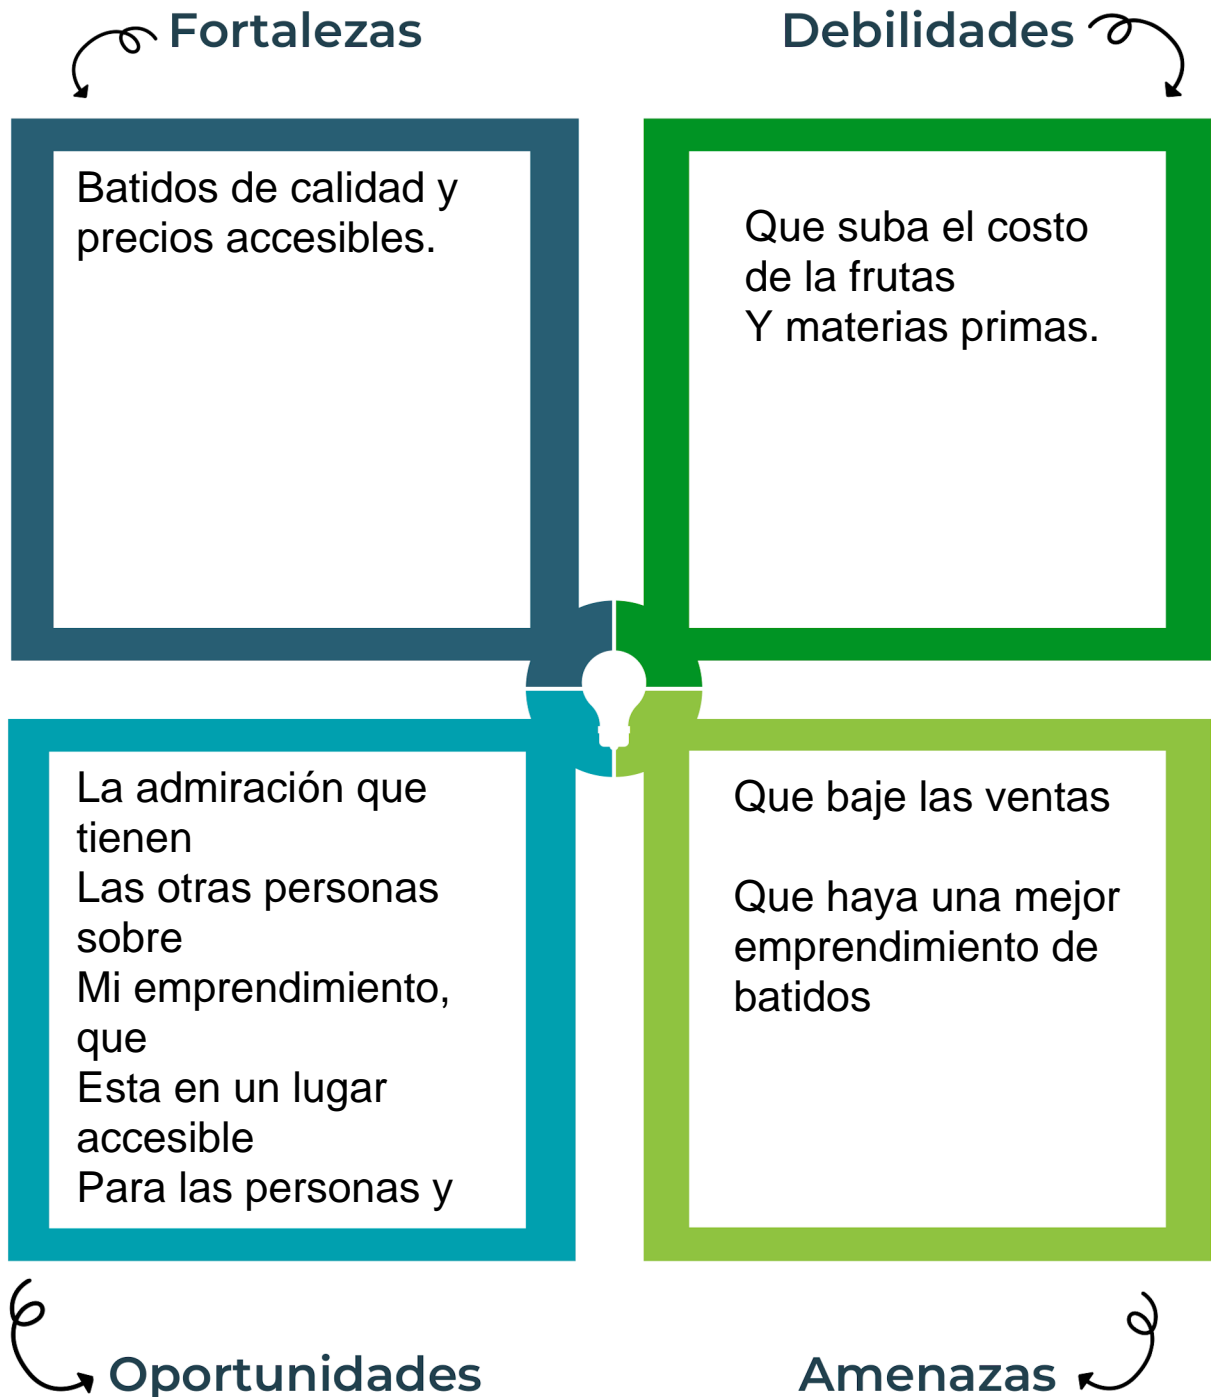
Fortalezas

Batidos de calidad y precios accesibles.

Debilidades

Que suba el costo de la frutas
Y materias primas.

La admiración que tienen
Las otras personas sobre
Mi emprendimiento, que
Esta en un lugar accesible
Para las personas y

Que baje las ventas

Que haya una mejor emprendimiento de batidos

Oportunidades

Amenazas